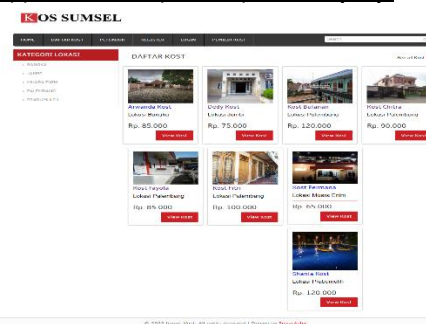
KOS SUMSEL

HOME | DAFTAR KOST | TENTANG | BANTUAN | LOGIN | PEMESANAN

search

KATEGORI LOKASI

» Palembang
» Jambi
» Lubuk Linggau
» Banyuasin
» Prabumulih

DAFTAR KOST

Kost di Kost

Armanda Kost
Lokasi Banyuasin
Rp. 85.000
View Kost

Dedy Kost
Lokasi Jambi
Rp. 75.000
View Kost

Kost Bulaman
Lokasi Palembang
Rp. 120.000
View Kost

Kost Christa
Lokasi Palembang
Rp. 90.000
View Kost

Kost Toyota
Lokasi Palembang
Rp. 85.000
View Kost

Kost Fion
Lokasi Palembang
Rp. 100.000
View Kost

Kost Permata
Lokasi Musi Rawas
Rp. 85.000
View Kost

Shania Kost
Lokasi Prabumulih
Rp. 120.000
View Kost

© 2019 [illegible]